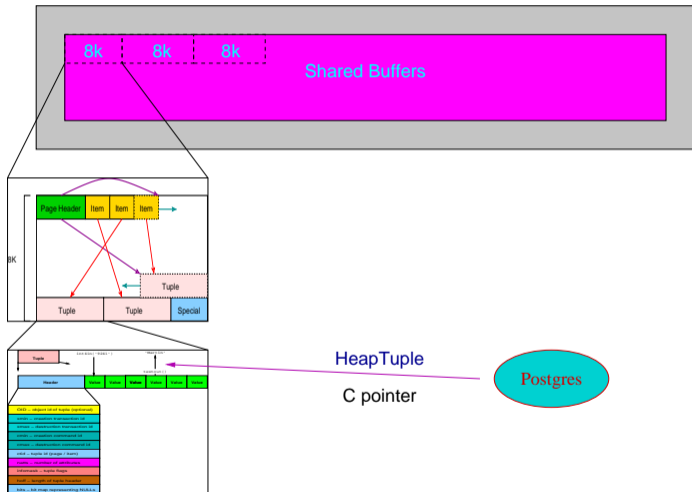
8k
8k
8k
Shared Buffers

8K
Page Header
Item
Item
Item
Tuple
Tuple
Tuple
Special

Tuple
Header
Value
Value
Value
Value
Value
Value
OID – object id of tuple (optional)
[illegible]
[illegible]
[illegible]
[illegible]
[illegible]
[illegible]
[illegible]
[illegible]
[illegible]

HeapTuple
C pointer
Postgres